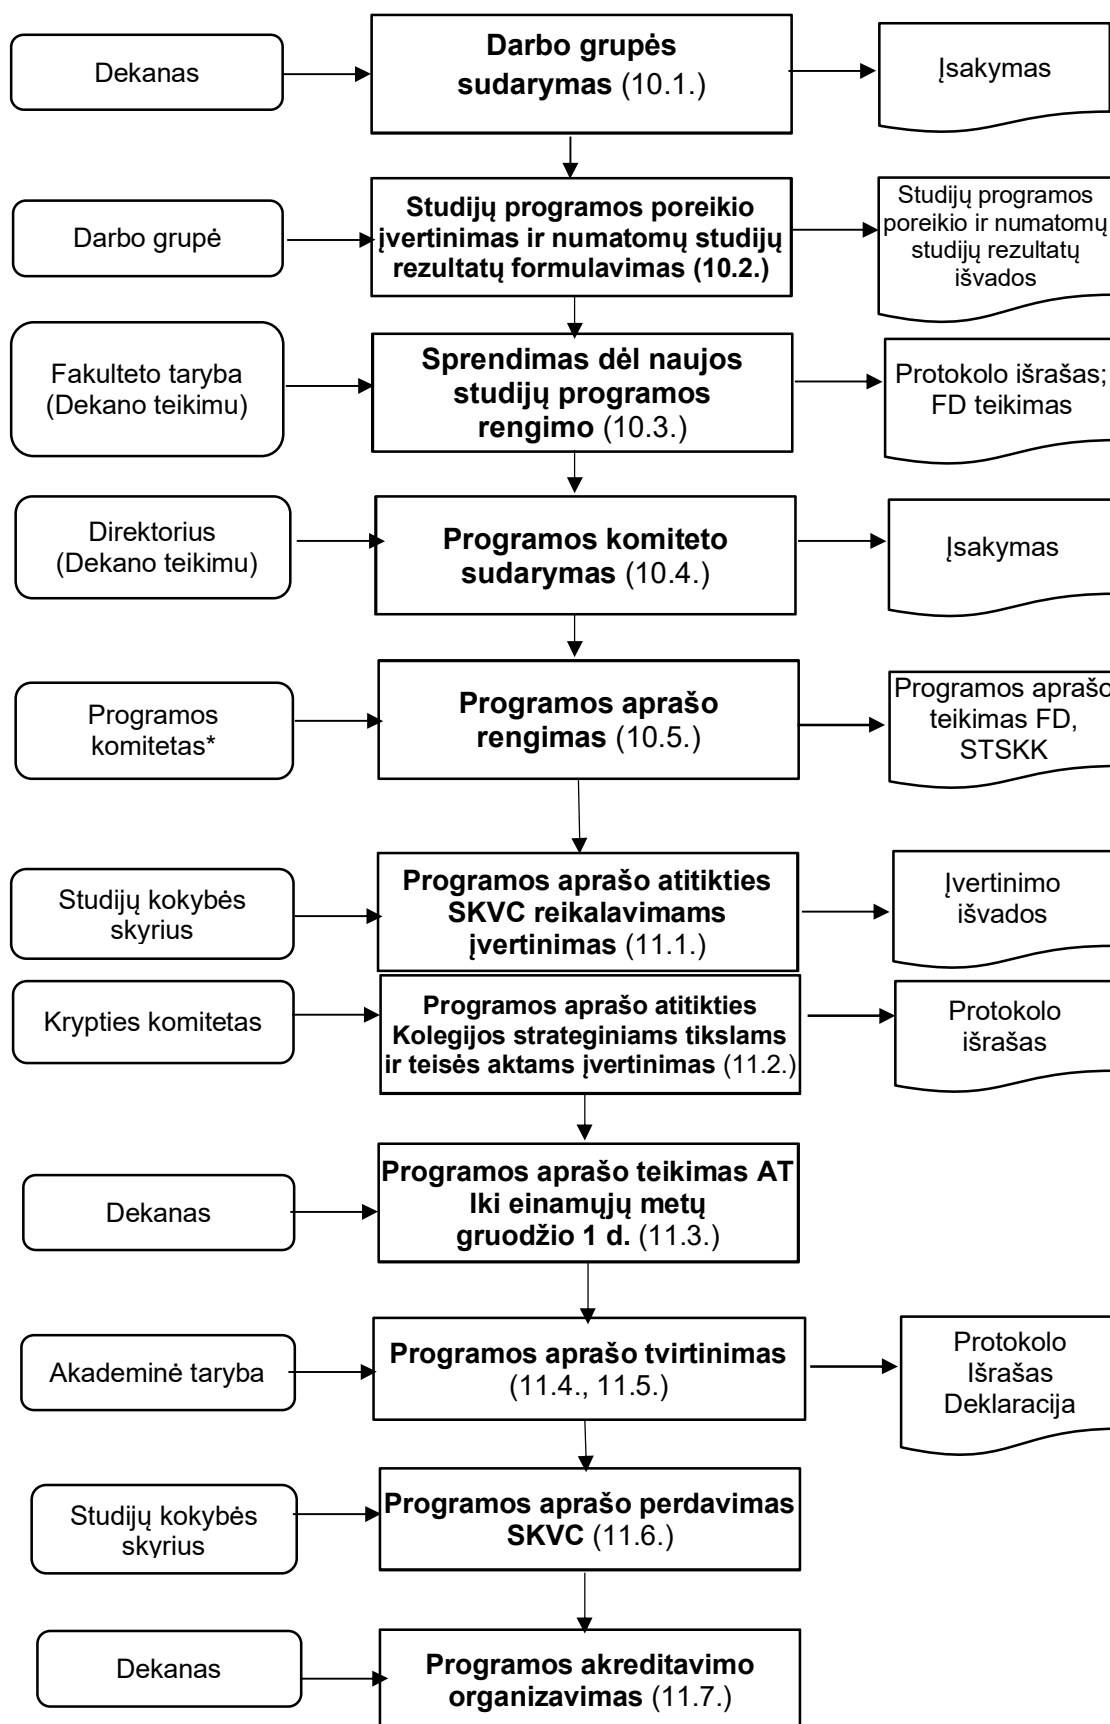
Dekanas

Darbo grupės sudarymas (10.1.)

Įsakymas

Darbo grupė

Studijų programos poreikio įvertinimas ir numatomų studijų rezultatų formulavimas (10.2.)

Studijų programos poreikio ir numatomų studijų rezultatų išvados

Fakulteto taryba (Dekano teikimu)

Sprendimas dėl naujos studijų programos rengimo (10.3.)

Protokolo išrašas; FD teikimas

Direktorius (Dekano teikimu)

Programos komiteto sudarymas (10.4.)

Įsakymas

Programos komitetas*

Programos aprašo rengimas (10.5.)

Programos aprašo teikimas FD, STSKK

Studijų kokybės skyrius

Programos aprašo atitikties SKVC reikalavimams įvertinimas (11.1.)

Įvertinimo išvados

Krypties komitetas

Programos aprašo atitikties Kolegijos strateginiams tikslams ir teisės aktams įvertinimas (11.2.)

Protokolo išrašas

Dekanas

Programos aprašo teikimas AT Iki einamųjų metų gruodžio 1 d. (11.3.)

Akademinė taryba

Programos aprašo tvirtinimas (11.4., 11.5.)

Protokolo Išrašas Deklaracija

Studijų kokybės skyrius

Programos aprašo perdavimas SKVC (11.6.)

Dekanas

Programos akreditavimo organizavimas (11.7.)